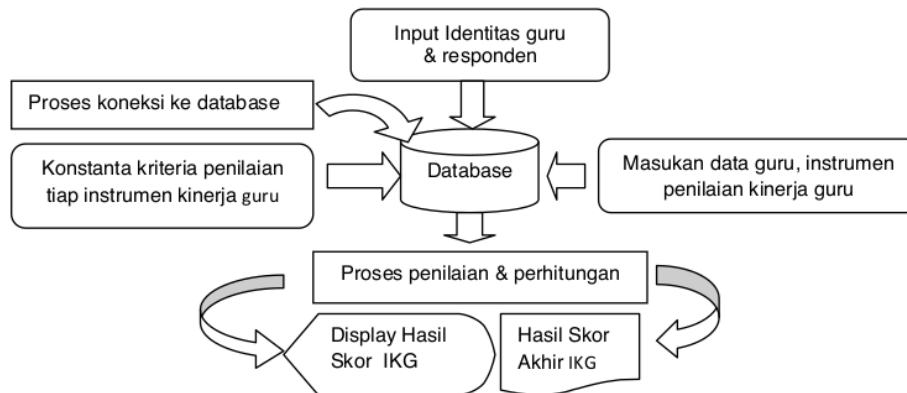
Input Identitas guru & responden

Proses koneksi ke database

Konstanta kriteria penilaian tiap instrumen kinerja guru

Database

Masukan data guru, instrumen penilaian kinerja guru

Proses penilaian & perhitungan

Display Hasil Skor IKG

Hasil Skor Akhir IKG